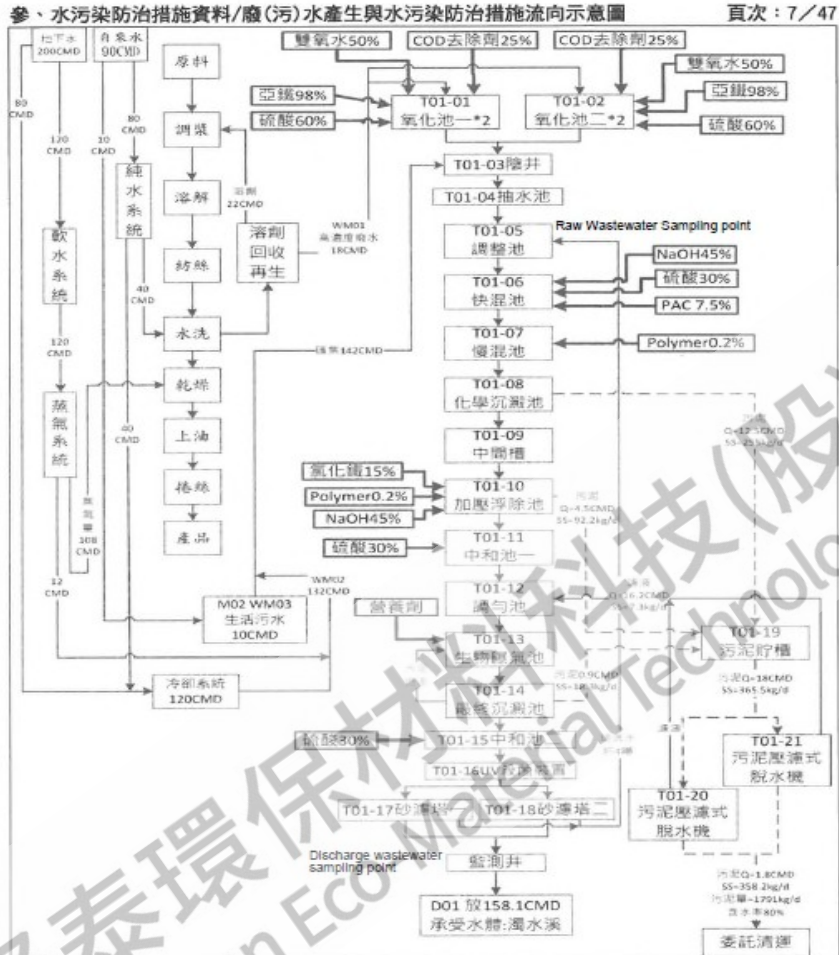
參、水污染防治措施資料/廢(污)水產生與水污染防治措施流向示意圖 頁次：7/47

地下水 200CMD
自來水 90CMD
原料
雙氧水50%
COD去除劑25%
COD去除劑25%
雙氧水50%
亞鐵98%
T01-01 氧化池一*2
T01-02 氧化池二*2
亞鐵98%
硫酸60%
硫酸60%
80 CMD
120 CMD
10 CMD
80 CMD
調漿
溶劑 22CMD
T01-03 陰井
溶解
純水系統
溶劑回收再生
WM01 高濃度廢水 18CMD
T01-04 抽水池
軟水系統
紡絲
T01-05 調整池
Raw Wastewater Sampling point
NaOH45%
40 CMD
T01-06 快混池
硫酸30%
水洗
PAC 7.5%
120 CMD
廢水142CMD
T01-07 慢混池
Polymer0.2%
乾燥
T01-08 化學沉澱池
蒸氣系統
40 CMD
上油
污泥 Q=12.5CMD SS=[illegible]kg/d
T01-09 中間槽
捲絲
氯化鐵15%
T01-10 加壓浮除池
Polymer0.2%
產品
污泥 Q=4.5CMD SS=92.2kg/d
蒸氣量 108 CMD
NaOH45%
硫酸30%
T01-11 中和池一
12 CMD
WM02 142CMD
T01-12 調勻池
污泥 Q=6.2CMD SS=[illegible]kg/d
M02 WM03 生活污水 10CMD
營養劑
T01-13 生物曝氣池
T01-19 污泥貯槽
冷卻系統 120CMD
T01-14 最終沉澱池
污泥0.9CMD SS=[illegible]kg/d
污泥Q=18CMD SS=365.5kg/d
硫酸30%
T01-15中和池
T01-21 污泥壓濾式脫水機
T01-16UV殺菌系統
濾液
T01-17砂濾塔一
T01-18砂濾塔二
T01-20 污泥壓濾式脫水機
Discharge wastewater sampling point
監測井
D01 放158.1CMD 承受水體:濁水溪
污泥Q=1.8CMD SS=358.2kg/d 污泥量=1791kg/d 含水率80%
委託清運